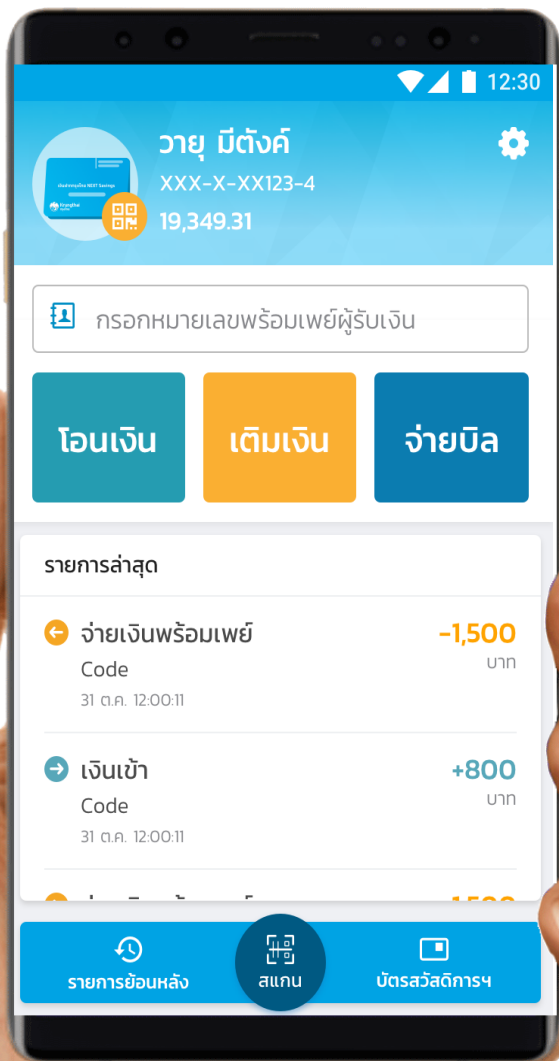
12:30

วายุ มีตังค์
XXX-X-XX123-4
19,349.31

กรอกหมายเลขพร้อมเพย์ผู้รับเงิน

โอนเงิน
เติมเงิน
จ่ายบิล

รายการล่าสุด

จ่ายเงินพร้อมเพย์
Code
31 ต.ค. 12:00:11
-1,500
บาท

เงินเข้า
Code
31 ต.ค. 12:00:11
+800
บาท

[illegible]

รายการย้อนหลัง
สแกน
บัตรสวัสดิการฯ